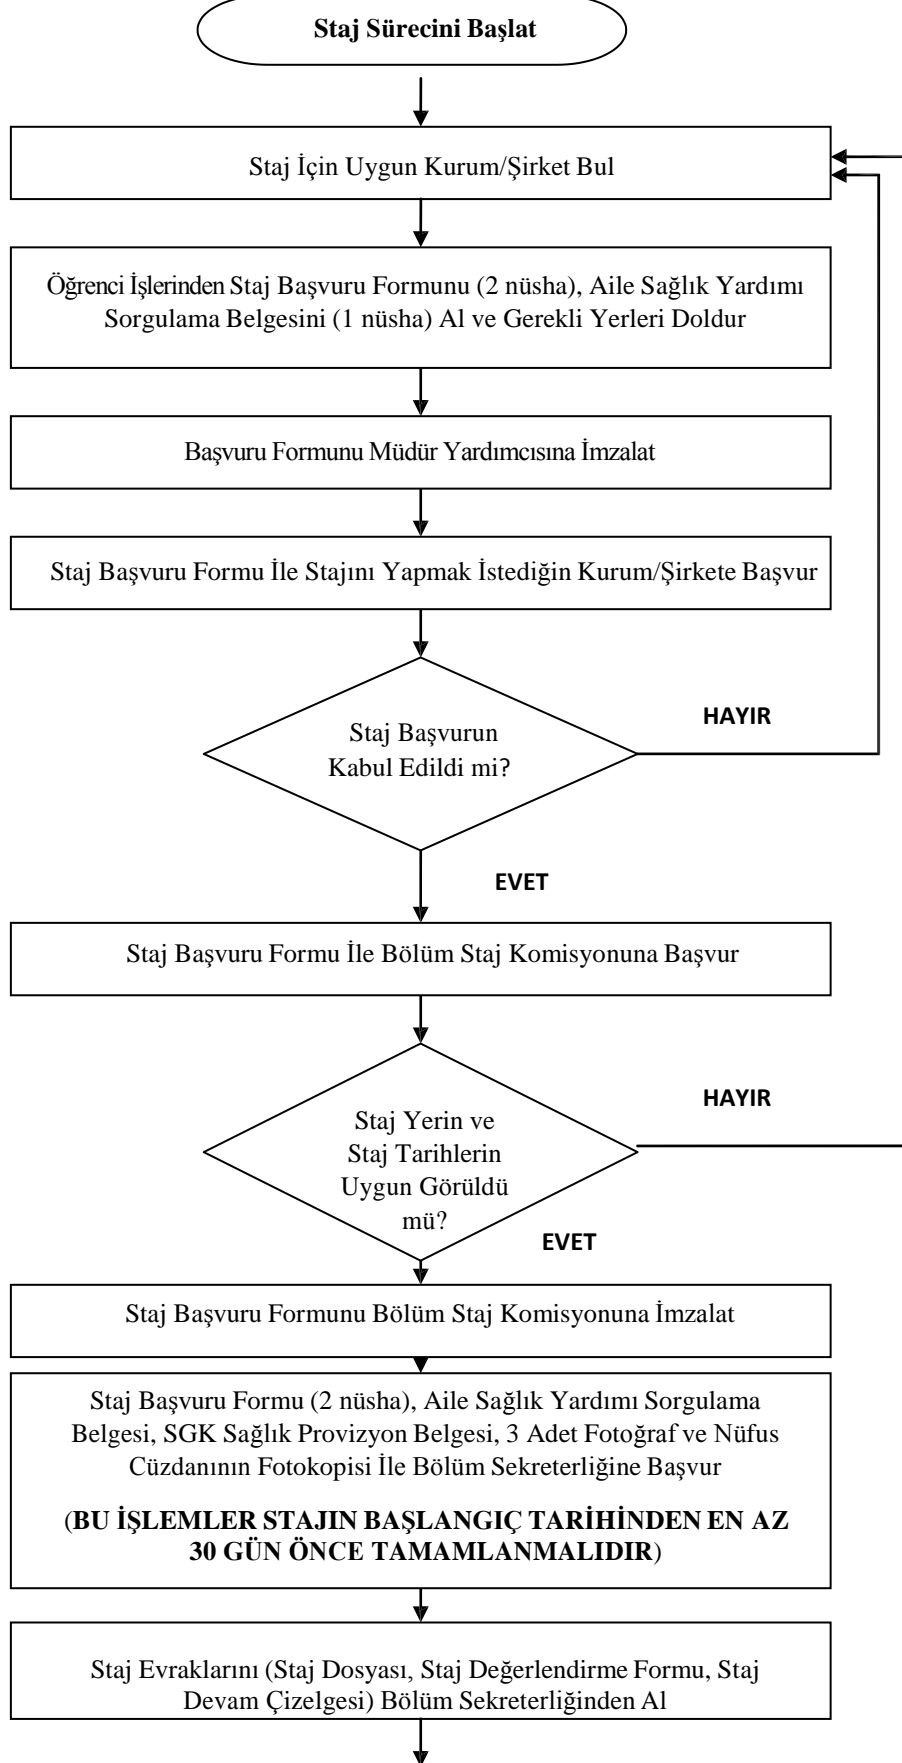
Staj Sürecini Başlat

Staj İçin Uygun Kurum/Şirket Bul

Öğrenci İşlerinden Staj Başvuru Formunu (2 nüsha), Aile Sağlık Yardımı Sorgulama Belgesini (1 nüsha) Al ve Gerekli Yerleri Doldur

Başvuru Formunu Müdür Yardımcısına İmzalat

Staj Başvuru Formu İle Stajını Yapmak İstediğin Kurum/Şirkete Başvur

Staj Başvurun Kabul Edildi mi?

HAYIR

EVET

Staj Başvuru Formu İle Bölüm Staj Komisyonuna Başvur

Staj Yerin ve Staj Tarihlerin Uygun Görüldü mü?

HAYIR

EVET

Staj Başvuru Formunu Bölüm Staj Komisyonuna İmzalat

Staj Başvuru Formu (2 nüsha), Aile Sağlık Yardımı Sorgulama Belgesi, SGK Sağlık Provizyon Belgesi, 3 Adet Fotoğraf ve Nüfus Cüzdanının Fotokopisi İle Bölüm Sekreterliğine Başvur

(BU İŞLEMLER STAJIN BAŞLANGIÇ TARİHİNDEN EN AZ 30 GÜN ÖNCE TAMAMLANMALIDIR)

Staj Evraklarını (Staj Dosyası, Staj Değerlendirme Formu, Staj Devam Çizelgesi) Bölüm Sekreterliğinden Al